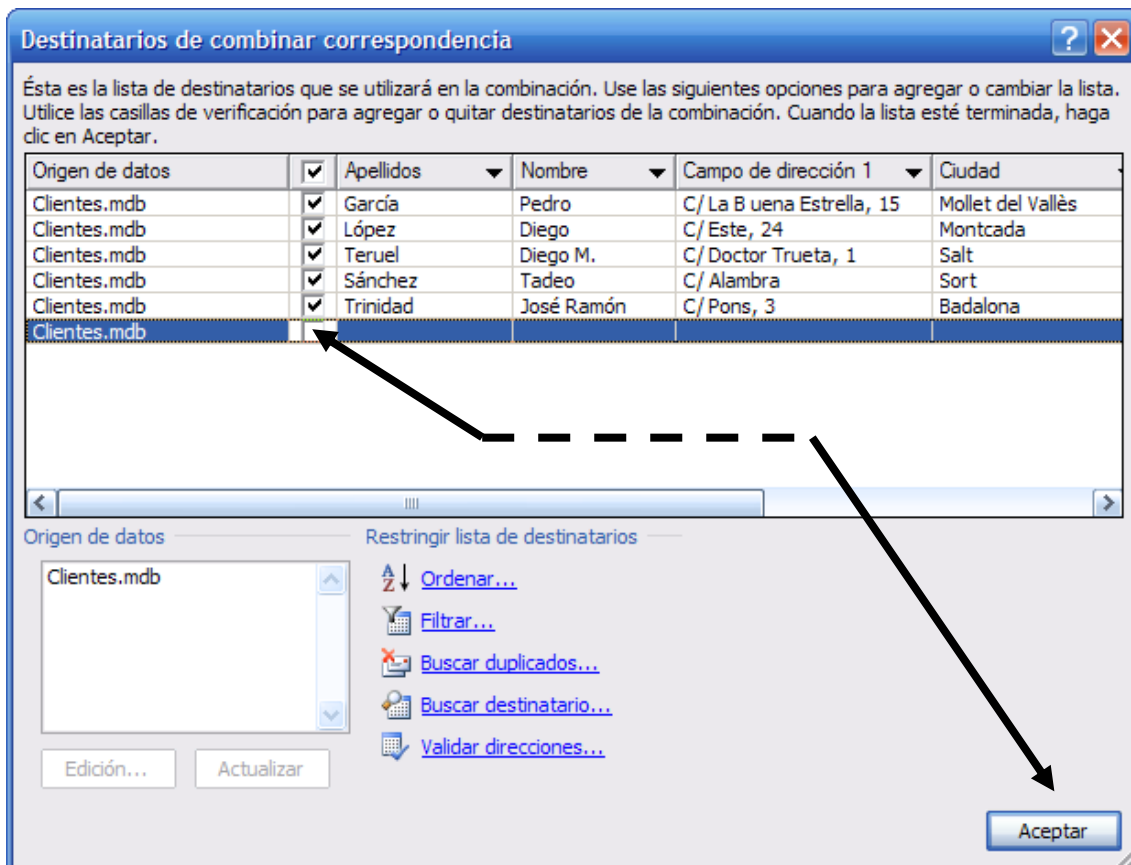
Destinatarios de combinar correspondencia

Ésta es la lista de destinatarios que se utilizará en la combinación. Use las siguientes opciones para agregar o cambiar la lista. Utilice las casillas de verificación para agregar o quitar destinatarios de la combinación. Cuando la lista esté terminada, haga clic en Aceptar.

| Origen de datos | ☑ | Apellidos | Nombre | Campo de dirección 1 | Ciudad |
|---|---|---|---|---|---|
| Clientes.mdb | ☑ | García | Pedro | C/ La B uena Estrella, 15 | Mollet del Vallès |
| Clientes.mdb | ☑ | López | Diego | C/ Este, 24 | Montcada |
| Clientes.mdb | ☑ | Teruel | Diego M. | C/ Doctor Trueta, 1 | Salt |
| Clientes.mdb | ☑ | Sánchez | Tadeo | C/ Alambra | Sort |
| Clientes.mdb | ☑ | Trinidad | José Ramón | C/ Pons, 3 | Badalona |
| Clientes.mdb | ☐ | | | | |

Origen de datos

Clientes.mdb

Edición...
Actualizar

Restringir lista de destinatarios

Ordenar...
Filtrar...
Buscar duplicados...
Buscar destinatario...
Validar direcciones...

Aceptar